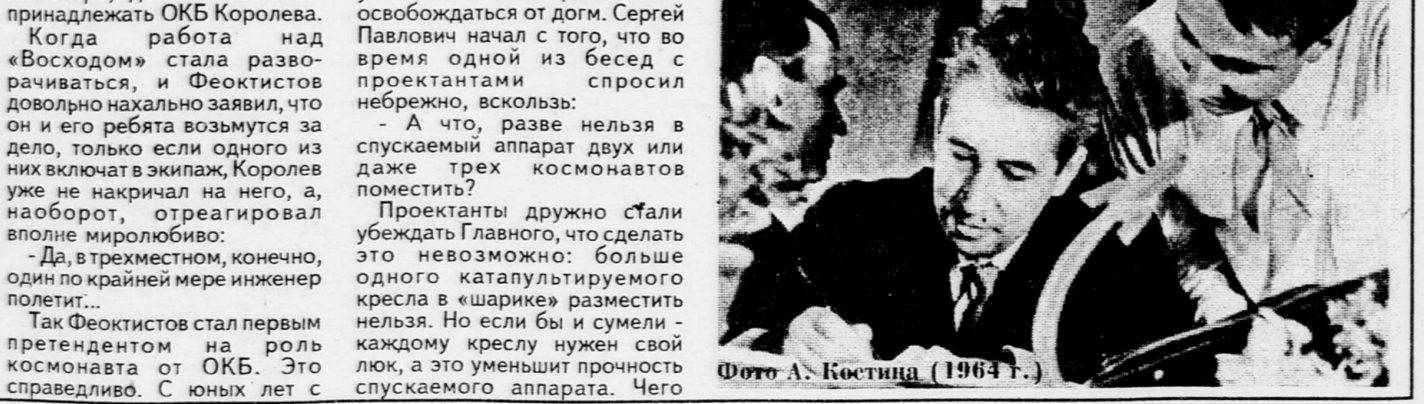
принадлежать ОКБ Королева.

Когда работа над «Восходом» стала разворачиваться, и Феоктистов довольно нахально заявил, что он и его ребята возьмутся за дело, только если одного из них включат в экипаж, Королев уже не накричал на него, а, наоборот, отреагировал вполне миролюбиво:

- Да, в трехместном, конечно, один по крайней мере инженер полетит...

Так Феоктистов стал первым претендентом на роль космонавта от ОКБ. Это справедливо. С юных лет с

освобождаться от догм. Сергей Павлович начал с того, что во время одной из бесед с проектантами спросил небрежно, вскользь:

- А что, разве нельзя в спускаемый аппарат двух или даже трех космонавтов поместить?

Проектанты дружно стали убеждать Главного, что сделать это невозможно: больше одного катапультируемого кресла в «шарике» разместить нельзя. Но если бы и сумели - каждому креслу нужен свой люк, а это уменьшит прочность спускаемого аппарата. Чего

Фото А. Костина (1964 г.)